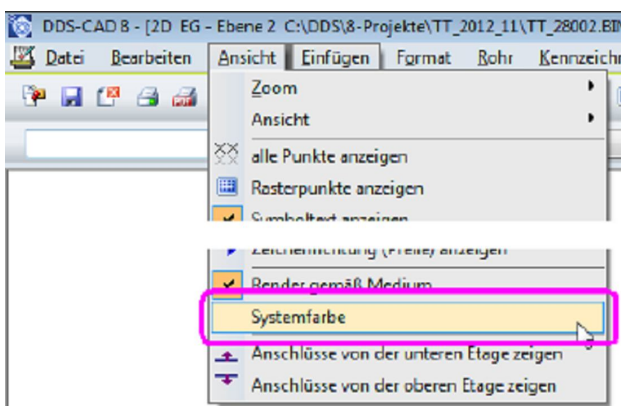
DDS-CAD 8 - [2D EG - Ebene 2 C:\DDS\8-Projekte\TT_2012_11\TT_28002.BI

Datei Bearbeiten Ansicht Einfügen Format Rohr Kennzeichn

Zoom
Ansicht
alle Punkte anzeigen
Rasterpunkte anzeigen
Symboltext anzeigen
Zeichenrichtung (Pfeile) anzeigen
Render gemäß Medium
Systemfarbe
Anschlüsse von der unteren Etage zeigen
Anschlüsse von der oberen Etage zeigen